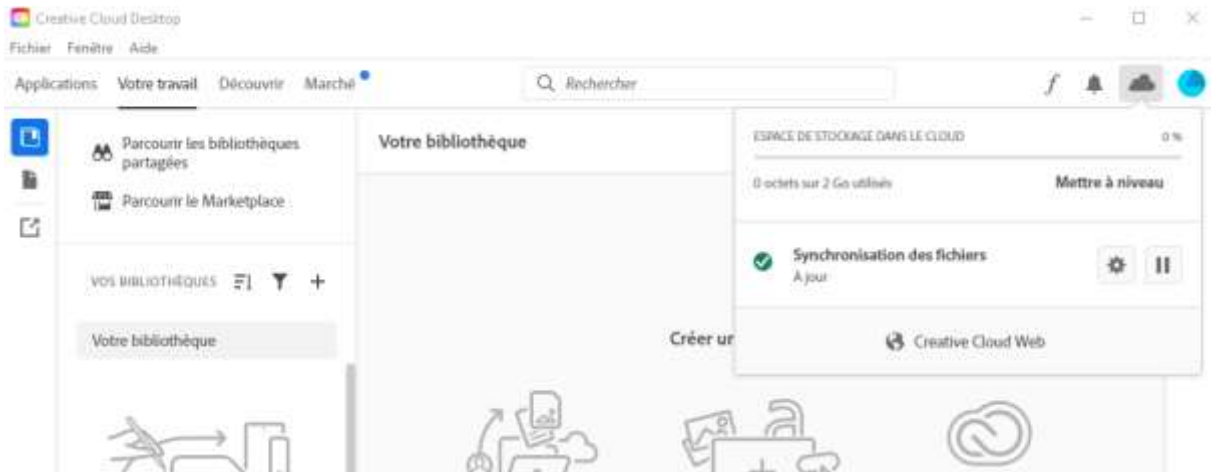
Creative Cloud Desktop

Fichier Fenêtre Aide

Applications Votre travail Découvrir Marché

Rechercher

Parcourir les bibliothèques partagées

Parcourir le Marketplace

VOS BIBLIOTHÈQUES

Votre bibliothèque

Votre bibliothèque

Créer ur

ESPACE DE STOCKAGE DANS LE CLOUD

0 %

0 octets sur 2 Go utilisés

Mettre à niveau

Synchronisation des fichiers

À jour

Creative Cloud Web